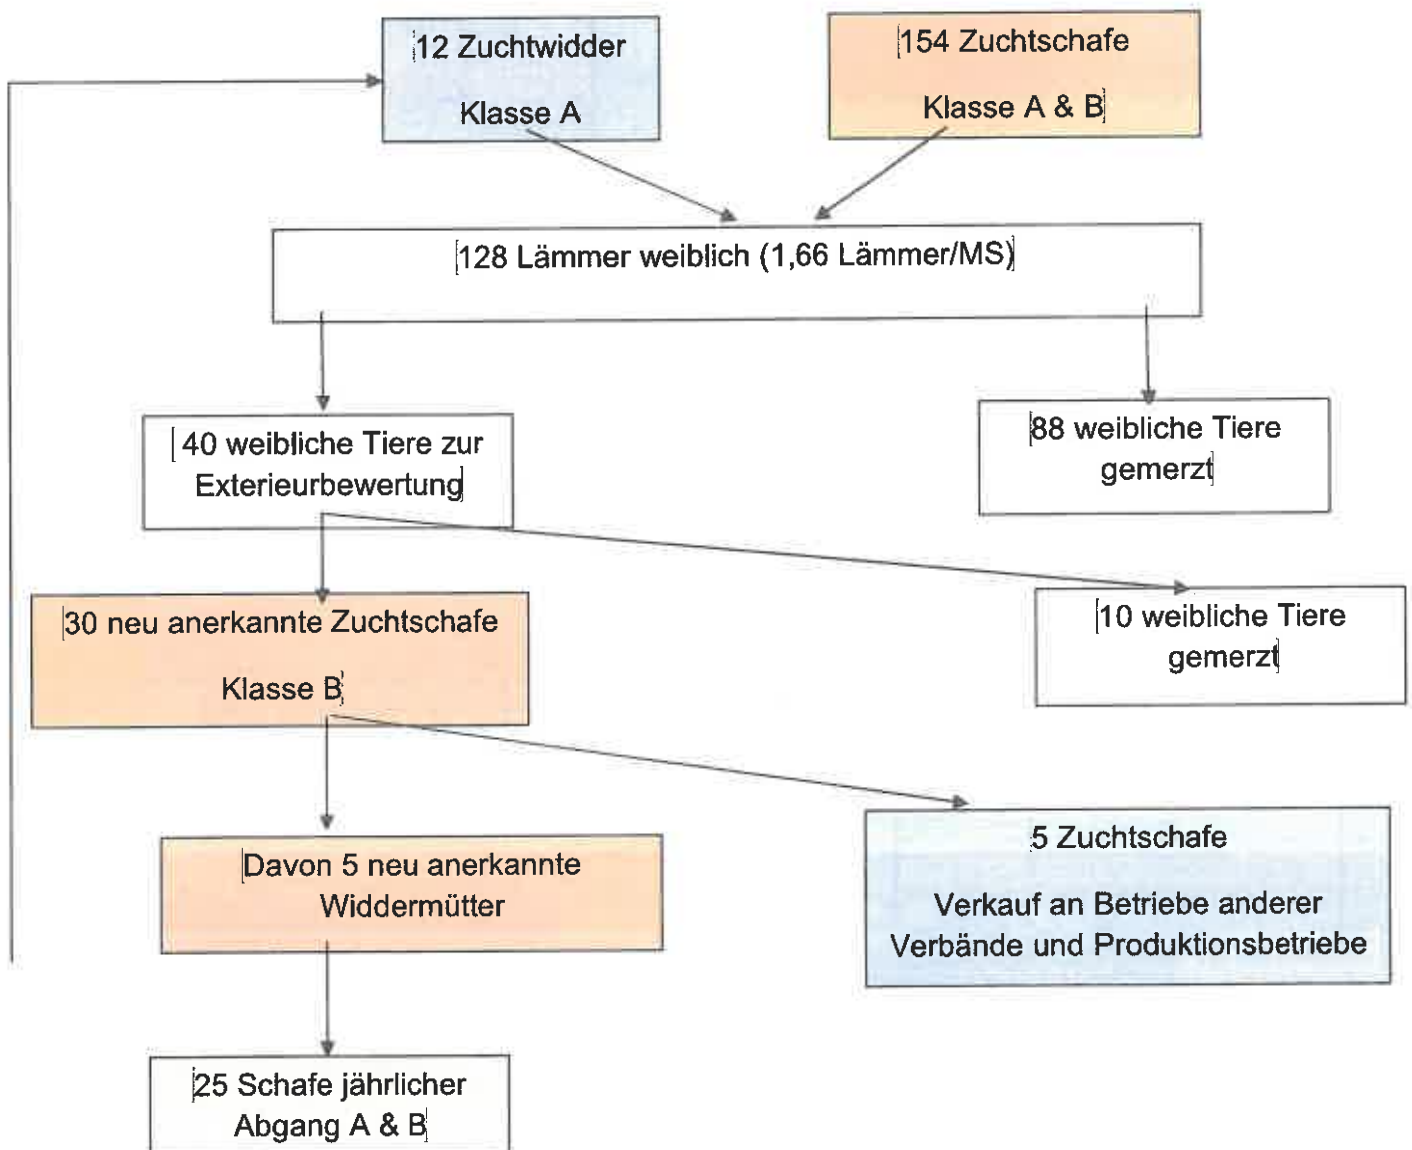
12 Zuchtwidder

Klasse A

154 Zuchtschafe

Klasse A & B

128 Lämmer weiblich (1,66 Lämmer/MS)

40 weibliche Tiere zur Exterieurbewertung

88 weibliche Tiere gemerzt

30 neu anerkannte Zuchtschafe

Klasse B

10 weibliche Tiere gemerzt

Davon 5 neu anerkannte Widdermütter

5 Zuchtschafe

Verkauf an Betriebe anderer Verbände und Produktionsbetriebe

25 Schafe jährlicher Abgang A & B